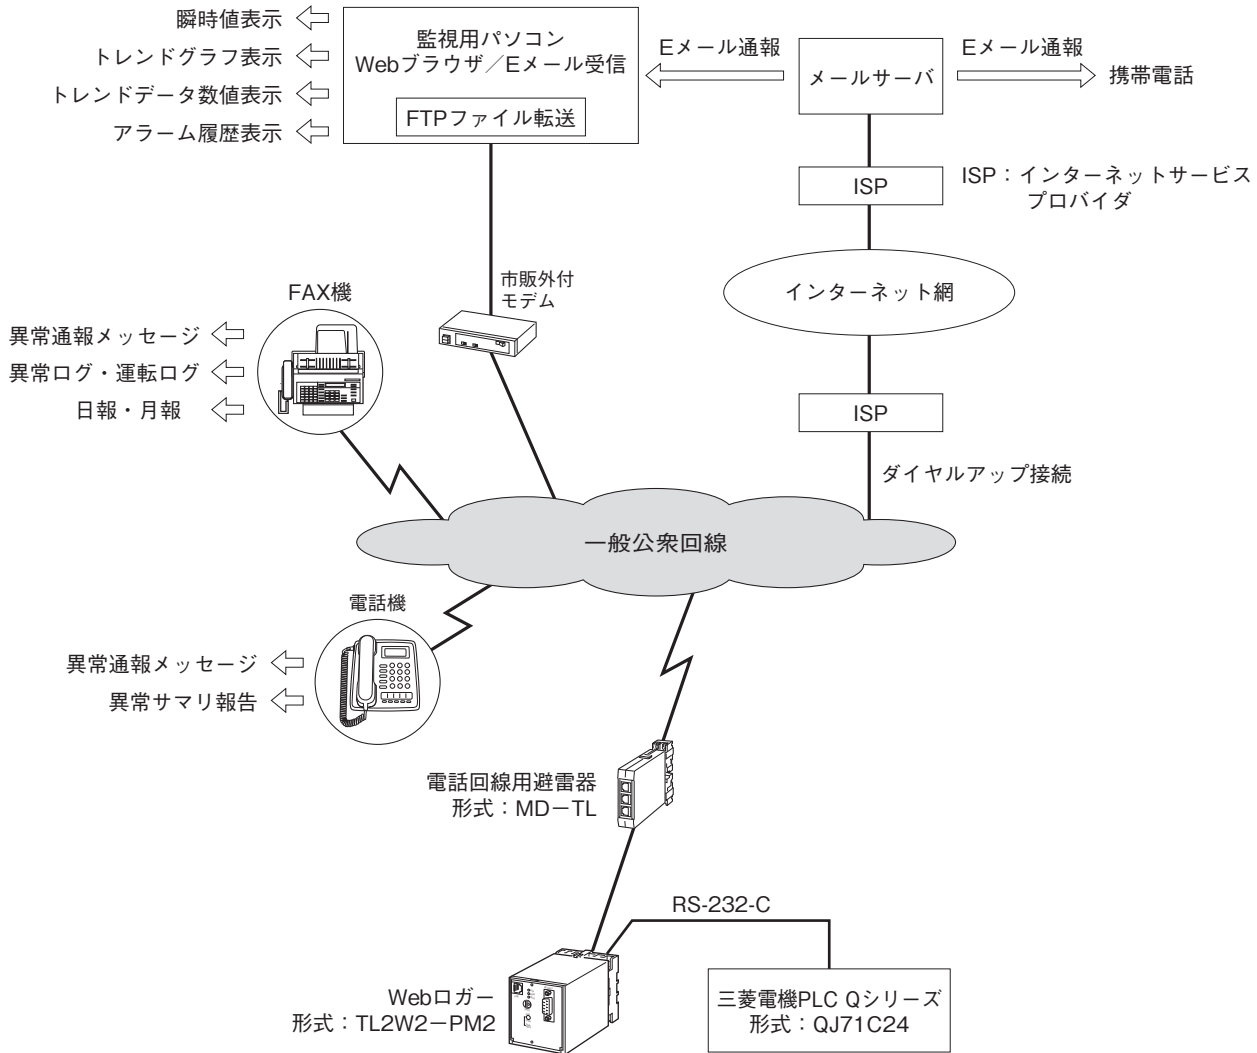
瞬時値表示
トレンドグラフ表示
トレンドデータ数値表示
アラーム履歴表示

監視用パソコン
Webブラウザ／Eメール受信
FTPファイル転送

Eメール通報

メールサーバ

Eメール通報

携帯電話

ISP

ISP：インターネットサービスプロバイダ

市販外付
モデム

FAX機

異常通報メッセージ
異常ログ・運転ログ
日報・月報

インターネット網

ISP

ダイヤルアップ接続

一般公衆回線

電話機

異常通報メッセージ
異常サマリ報告

電話回線用避雷器
形式：MD−TL

RS-232-C

Webロガー
形式：TL2W2−PM2

三菱電機PLC Qシリーズ
形式：QJ71C24